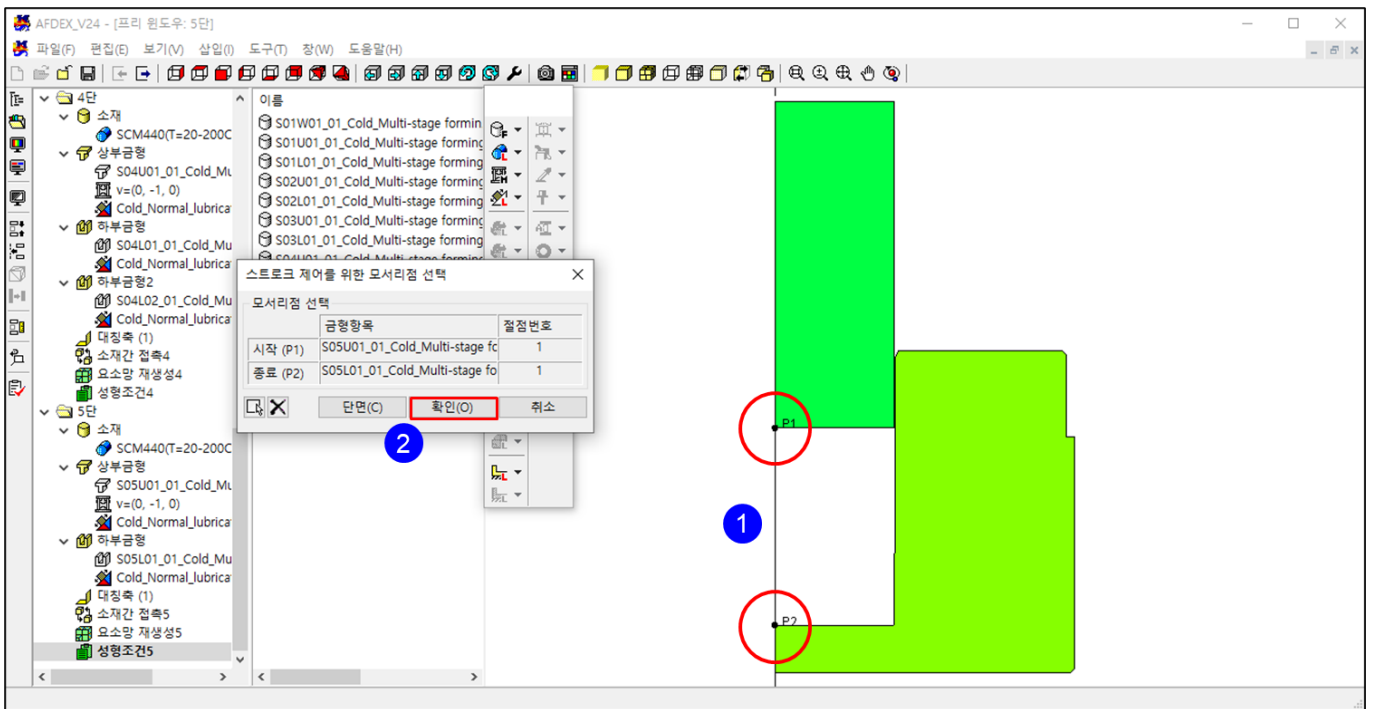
AFDEX_V24 - [프리 윈도우: 5단]

파일(F) 편집(E) 보기(V) 삽입(I) 도구(T) 창(W) 도움말(H)

4단
소재
SCM440(T=20-200C
상부금형
S04U01_01_Cold_Mu
v=(0, -1, 0)
Cold_Normal_lubrica
하부금형
S04L01_01_Cold_Mu
Cold_Normal_lubrica
하부금형2
S04L02_01_Cold_Mu
Cold_Normal_lubrica
대칭축 (1)
소재간 접촉4
요소망 재생성4
성형조건4
5단
소재
SCM440(T=20-200C
상부금형
S05U01_01_Cold_Mu
v=(0, -1, 0)
Cold_Normal_lubrica
하부금형
S05L01_01_Cold_Mu
Cold_Normal_lubrica
대칭축 (1)
소재간 접촉5
요소망 재생성5
성형조건5

이름
S01W01_01_Cold_Multi-stage formin
S01U01_01_Cold_Multi-stage forming
S01L01_01_Cold_Multi-stage forming
S02U01_01_Cold_Multi-stage forming
S02L01_01_Cold_Multi-stage forming
S03U01_01_Cold_Multi-stage forming
S03L01_01_Cold_Multi-stage forming

스트로크 제어를 위한 모서리점 선택
모서리점 선택

| | 금형항목 | 절점번호 |
|---|---|---|
| 시작 (P1) | S05U01_01_Cold_Multi-stage fo | 1 |
| 종료 (P2) | S05L01_01_Cold_Multi-stage fo | 1 |

단면(C) 확인(O) 취소

2
1
P1
P2